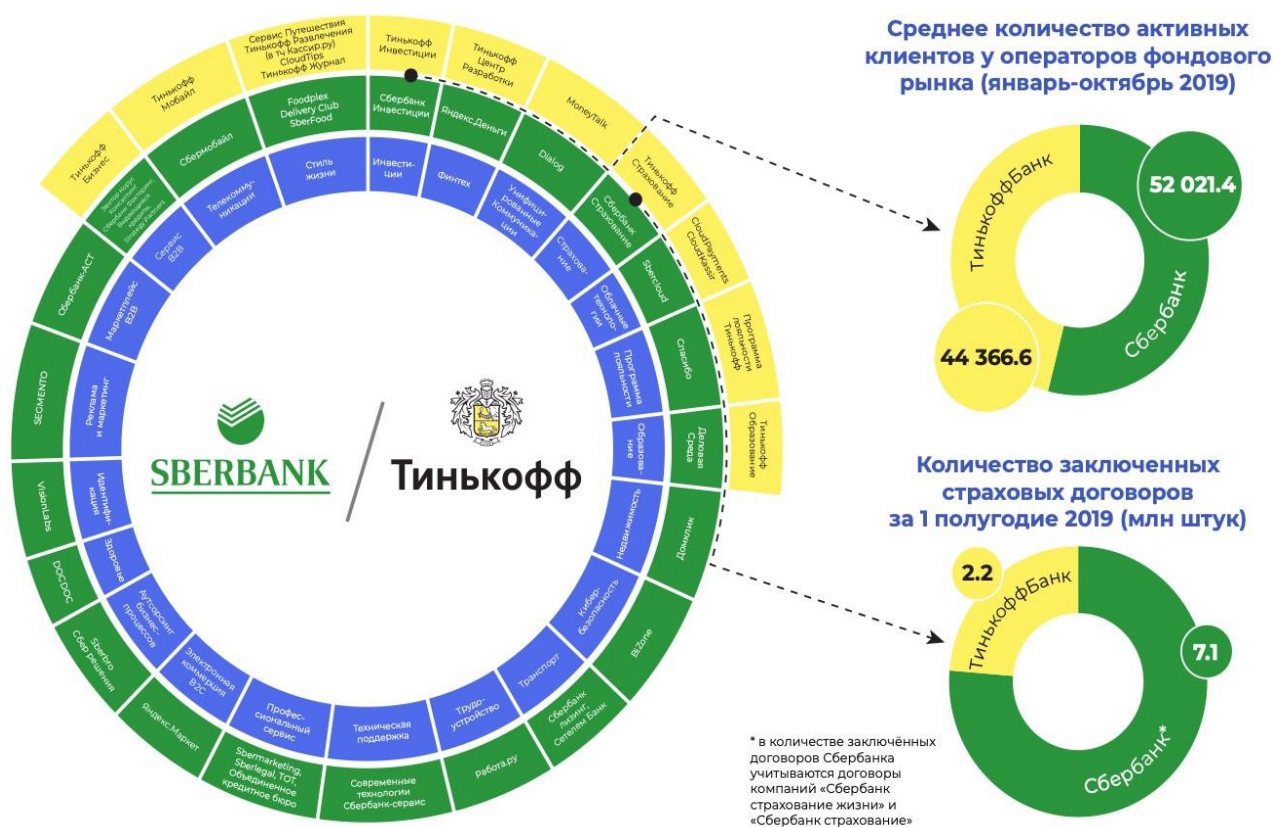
Среднее количество активных клиентов у операторов фондового рынка (январь-октябрь 2019)

ТинькоффБанк
52 021.4
Сбербанк
44 366.6

Количество заключенных страховых договоров за 1 полугодие 2019 (млн штук)

2.2
ТинькоффБанк
7.1
Сбербанк*

* в количестве заключённых договоров Сбербанка учитываются договоры компаний «Сбербанк страхование жизни» и «Сбербанк страхование»

SBERBANK
Тинькофф

Тинькофф Бизнес
Тинькофф Мобайл
Сервис Путешествия Тинькофф Развлечения (в тч Кассир.ру) CloudTips Тинькофф Журнал
Тинькофф Инвестиции
Тинькофф Центр Разработки
MoneyTalk
Тинькофф Страхование
CloudPayments CloudKassir
Программа лояльности Тинькофф
Тинькофф Образование

Эвотор Корус Консалтинг Сбербанк Факторинг Сбербанк Лизинг Rambler Group
СберМобайл
Foodplex Delivery Club SberFood
Сбербанк Инвестиции
Яндекс.Деньги
Dialog
Сбербанк Страхование
Sbercloud
Спасибо
Деловая Среда
Домклик
BiZone
Сбербанк Лизинг, Сетелем Банк
Работа.ру
Современные технологии Сбербанк-сервис
Sbermarketing, Sberlegal, ТОТ, Объединенное кредитное бюро
Яндекс.Маркет
Sberbro Сбер решения
DOC DOC
VisionLabs
SEGMENTO
Сбербанк-АСТ

Сервис B2B
Телекоммуникации
Стиль жизни
Инвестиции
Финтех
Унифицированные Коммуникации
Страхование
Облачные технологии
Программа лояльности
Образование
Недвижимость
Кибербезопасность
Транспорт
Трудоустройство
Техническая поддержка
Профессиональный сервис
Электронная коммерция B2C
Аутсорсинг бизнес-процессов
Здоровье
Идентификация
Реклама и маркетинг
Маркетплейс B2B